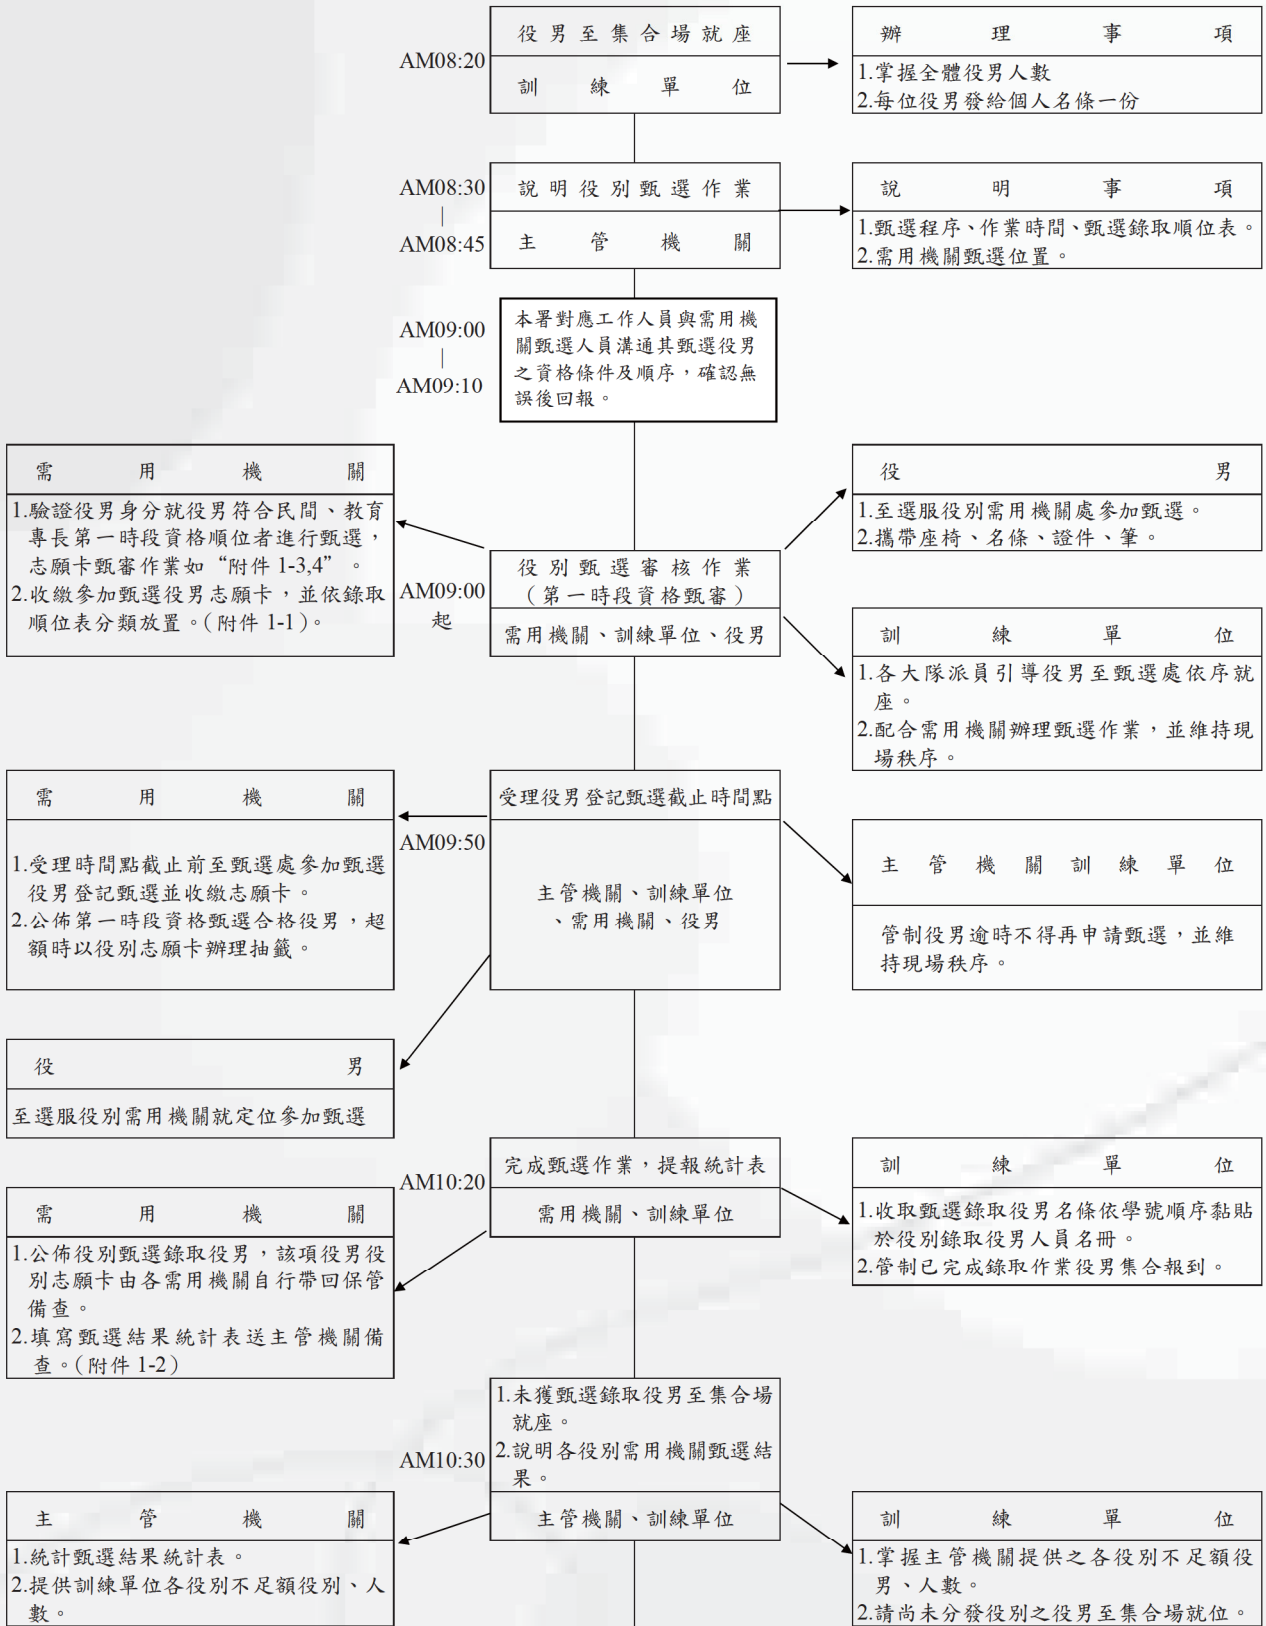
AM08:20

役男至集合場就座

訓練單位

辦理事項

1.掌握全體役男人數
2.每位役男發給個人名條一份

AM08:30
|
AM08:45

說明役別甄選作業

主管機關

說明事項

1.甄選程序、作業時間、甄選錄取順位表。
2.需用機關甄選位置。

AM09:00
|
AM09:10

本署對應工作人員與需用機關甄選人員溝通其甄選役男之資格條件及順序，確認無誤後回報。

需用機關

1.驗證役男身分就役男符合民間、教育專長第一時段資格順位者進行甄選，志願卡甄審作業如"附件1-3,4"。
2.收繳參加甄選役男志願卡，並依錄取順位表分類放置。(附件1-1)。

AM09:00
起

役別甄選審核作業
(第一時段資格甄審)

需用機關、訓練單位、役男

役男

1.至選服役別需用機關處參加甄選。
2.攜帶座椅、名條、證件、筆。

訓練單位

1.各大隊派員引導役男至甄選處依序就座。
2.配合需用機關辦理甄選作業，並維持現場秩序。

需用機關

1.受理時間點截止前至甄選處參加甄選役男登記甄選並收繳志願卡。
2.公佈第一時段資格甄選合格役男，超額時以役別志願卡辦理抽籤。

AM09:50

受理役男登記甄選截止時間點

主管機關、訓練單位、需用機關、役男

主管機關訓練單位

管制役男逾時不得再申請甄選，並維持現場秩序。

役男

至選服役別需用機關就定位參加甄選

AM10:20

完成甄選作業，提報統計表

需用機關、訓練單位

需用機關

1.公佈役別甄選錄取役男，該項役男役別志願卡由各需用機關自行帶回保管備查。
2.填寫甄選結果統計表送主管機關備查。(附件1-2)

訓練單位

1.收取甄選錄取役男名條依學號順序黏貼於役別錄取役男人員名冊。
2.管制已完成錄取作業役男集合報到。

AM10:30

1.未獲甄選錄取役男至集合場就座。
2.說明各役別需用機關甄選結果。

主管機關、訓練單位

主管機關

1.統計甄選結果統計表。
2.提供訓練單位各役別不足額役別、人數。

訓練單位

1.掌握主管機關提供之各役別不足額役男、人數。
2.請尚未分發役別之役男至集合場就位。